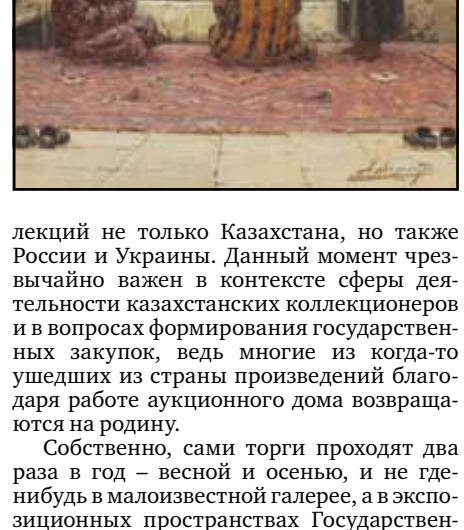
лекций не только Казахстана, но также России и Украины. Данный момент чрезвычайно важен в контексте сферы деятельности казахстанских коллекционеров и в вопросах формирования государственных закупок, ведь многие из когда-то ушедших из страны произведений благодаря работе аукционного дома возвращаются на родину.

Собственно, сами торги проходят два раза в год – весной и осенью, и не где-нибудь в малоизвестной галерее, а в экспозиционных пространствах Государствен-